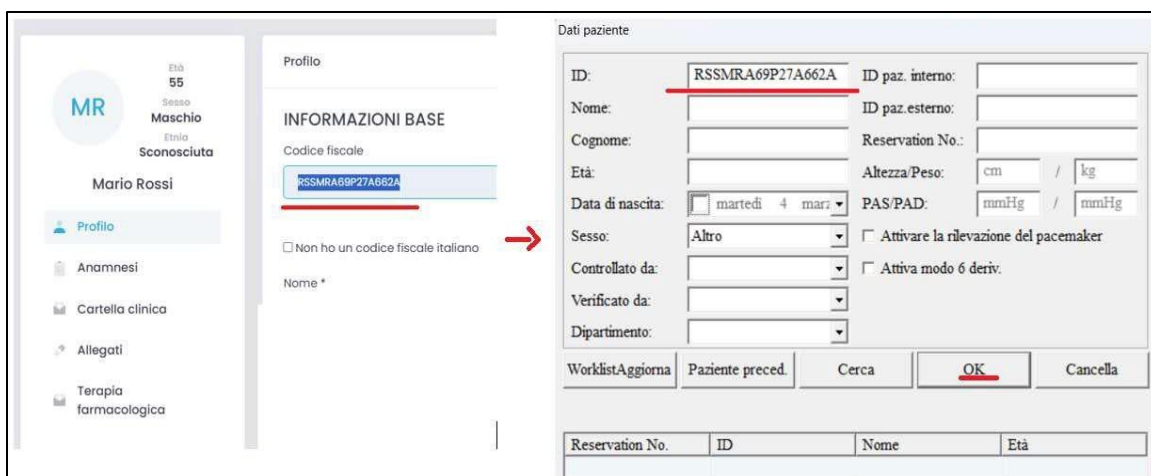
MR

Età
55
Sesso
Maschio
Etnia
Sconosciuta

Mario Rossi

Profilo
Anamnesi
Cartella clinica
Allegati
Terapia farmacologica

Profilo

INFORMAZIONI BASE

Codice fiscale
RSSMRA69P27A662A

☐ Non ho un codice fiscale italiano

Nome *

Dati paziente

ID: RSSMRA69P27A662A
ID paz. interno:
Nome:
ID paz.esterno:
Cognome:
Reservation No.:
Età:
Altezza/Peso: cm / kg
Data di nascita: martedì 4 marz
PAS/PAD: mmHg / mmHg
Sesso: Altro
☐ Attivare la rilevazione del pacemaker
Controllato da:
☐ Attiva modo 6 deriv.
Verificato da:
Dipartimento:

WorklistAggiorna
Paziente preced.
Cerca
OK
Cancella

| Reservation No. | ID | Nome | Età |
|---|---|---|---|